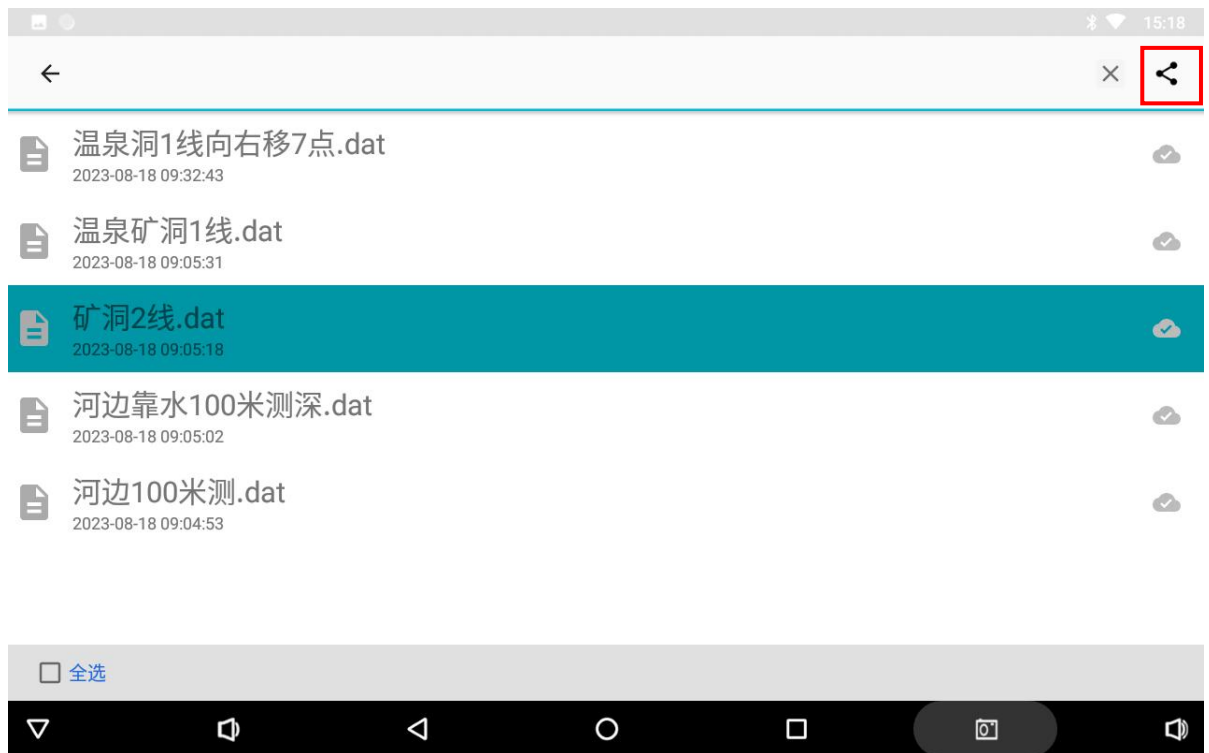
15:18

温泉洞1线向右移7点.dat
2023-08-18 09:32:43

温泉矿洞1线.dat
2023-08-18 09:05:31

矿洞2线.dat
2023-08-18 09:05:18

河边靠水100米测深.dat
2023-08-18 09:05:02

河边100米测.dat
2023-08-18 09:04:53

全选